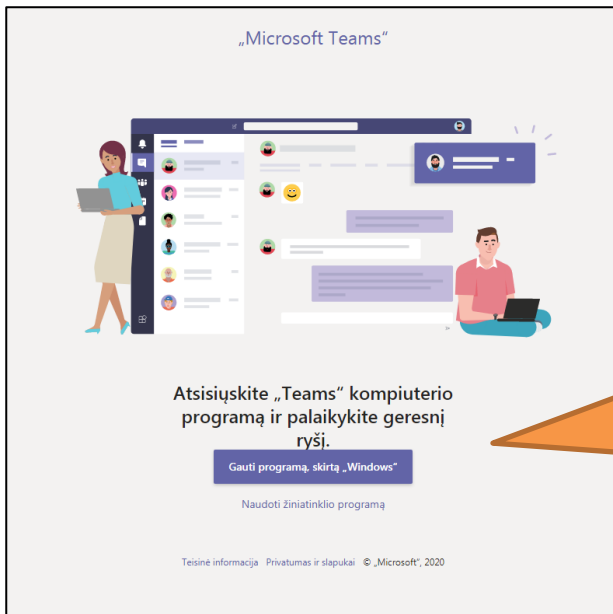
„Microsoft Teams“

Atsisiųskite „Teams“ kompiuterio programą ir palaikykite geresnį ryšį.

Gauti programą, skirtą „Windows“

Naudoti žiniatinklio programą

Teisinė informacija Privatumas ir slapukai © „Microsoft“, 2020